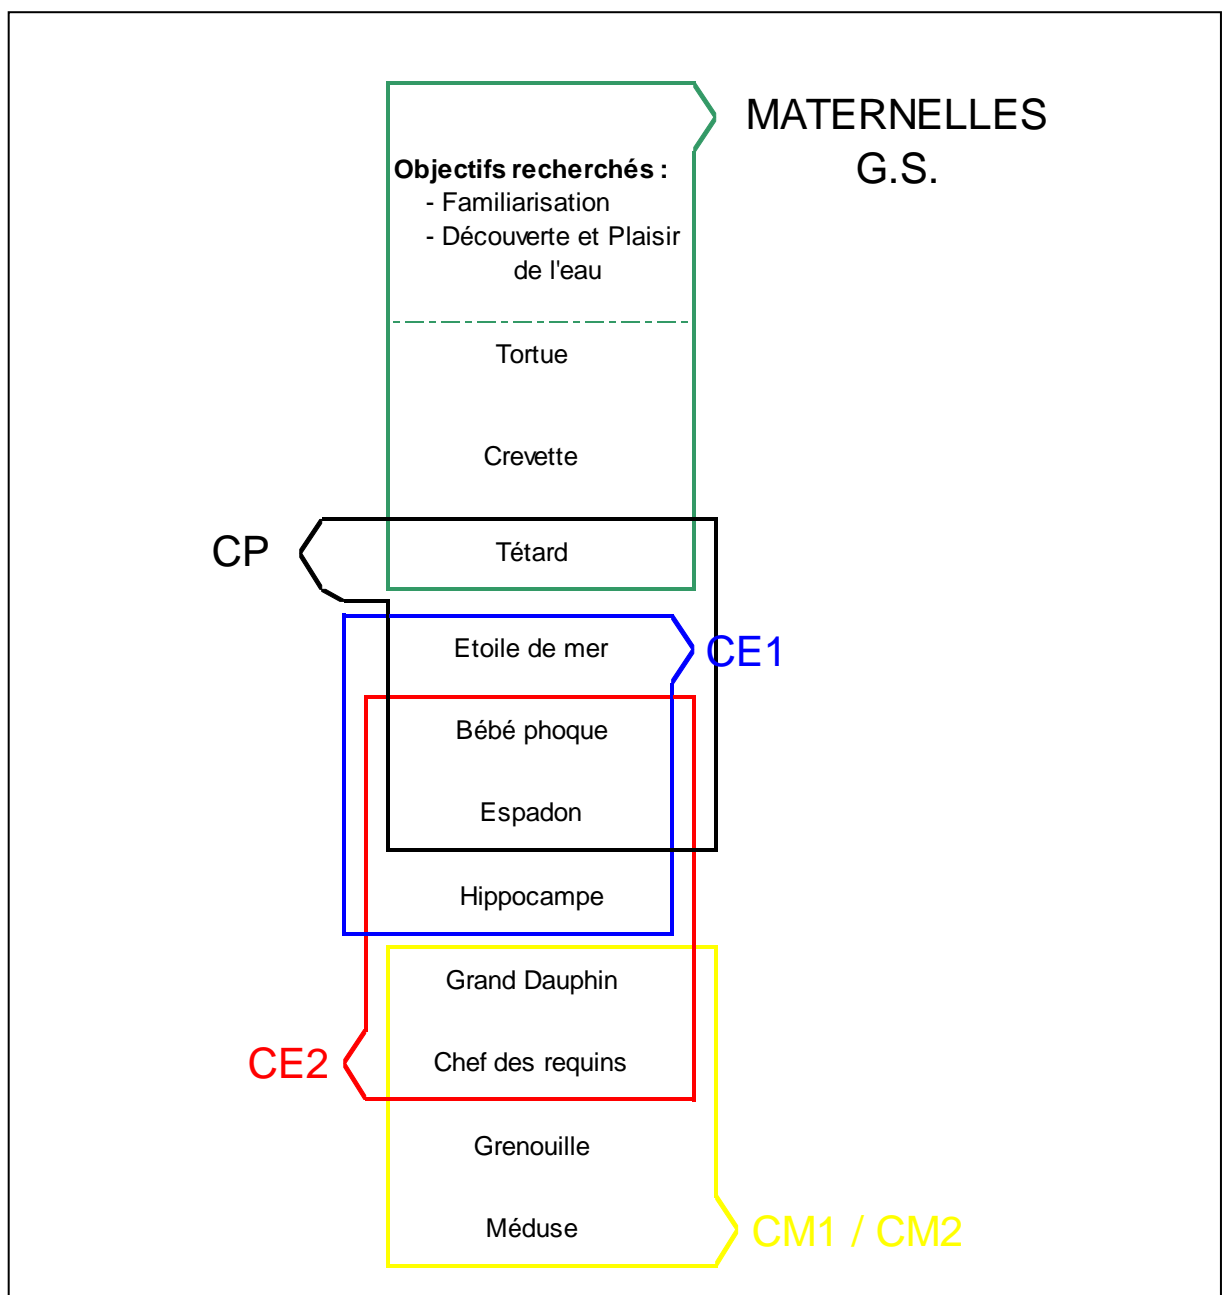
MATERNELLES
G.S.

**Objectifs recherchés :**
- Familiarisation
- Découverte et Plaisir de l'eau

Tortue

Crevette

CP

Tétard

Etoile de mer

CE1

Bébé phoque

Espadon

Hippocampe

Grand Dauphin

CE2

Chef des requins

Grenouille

Méduse

CM1 / CM2